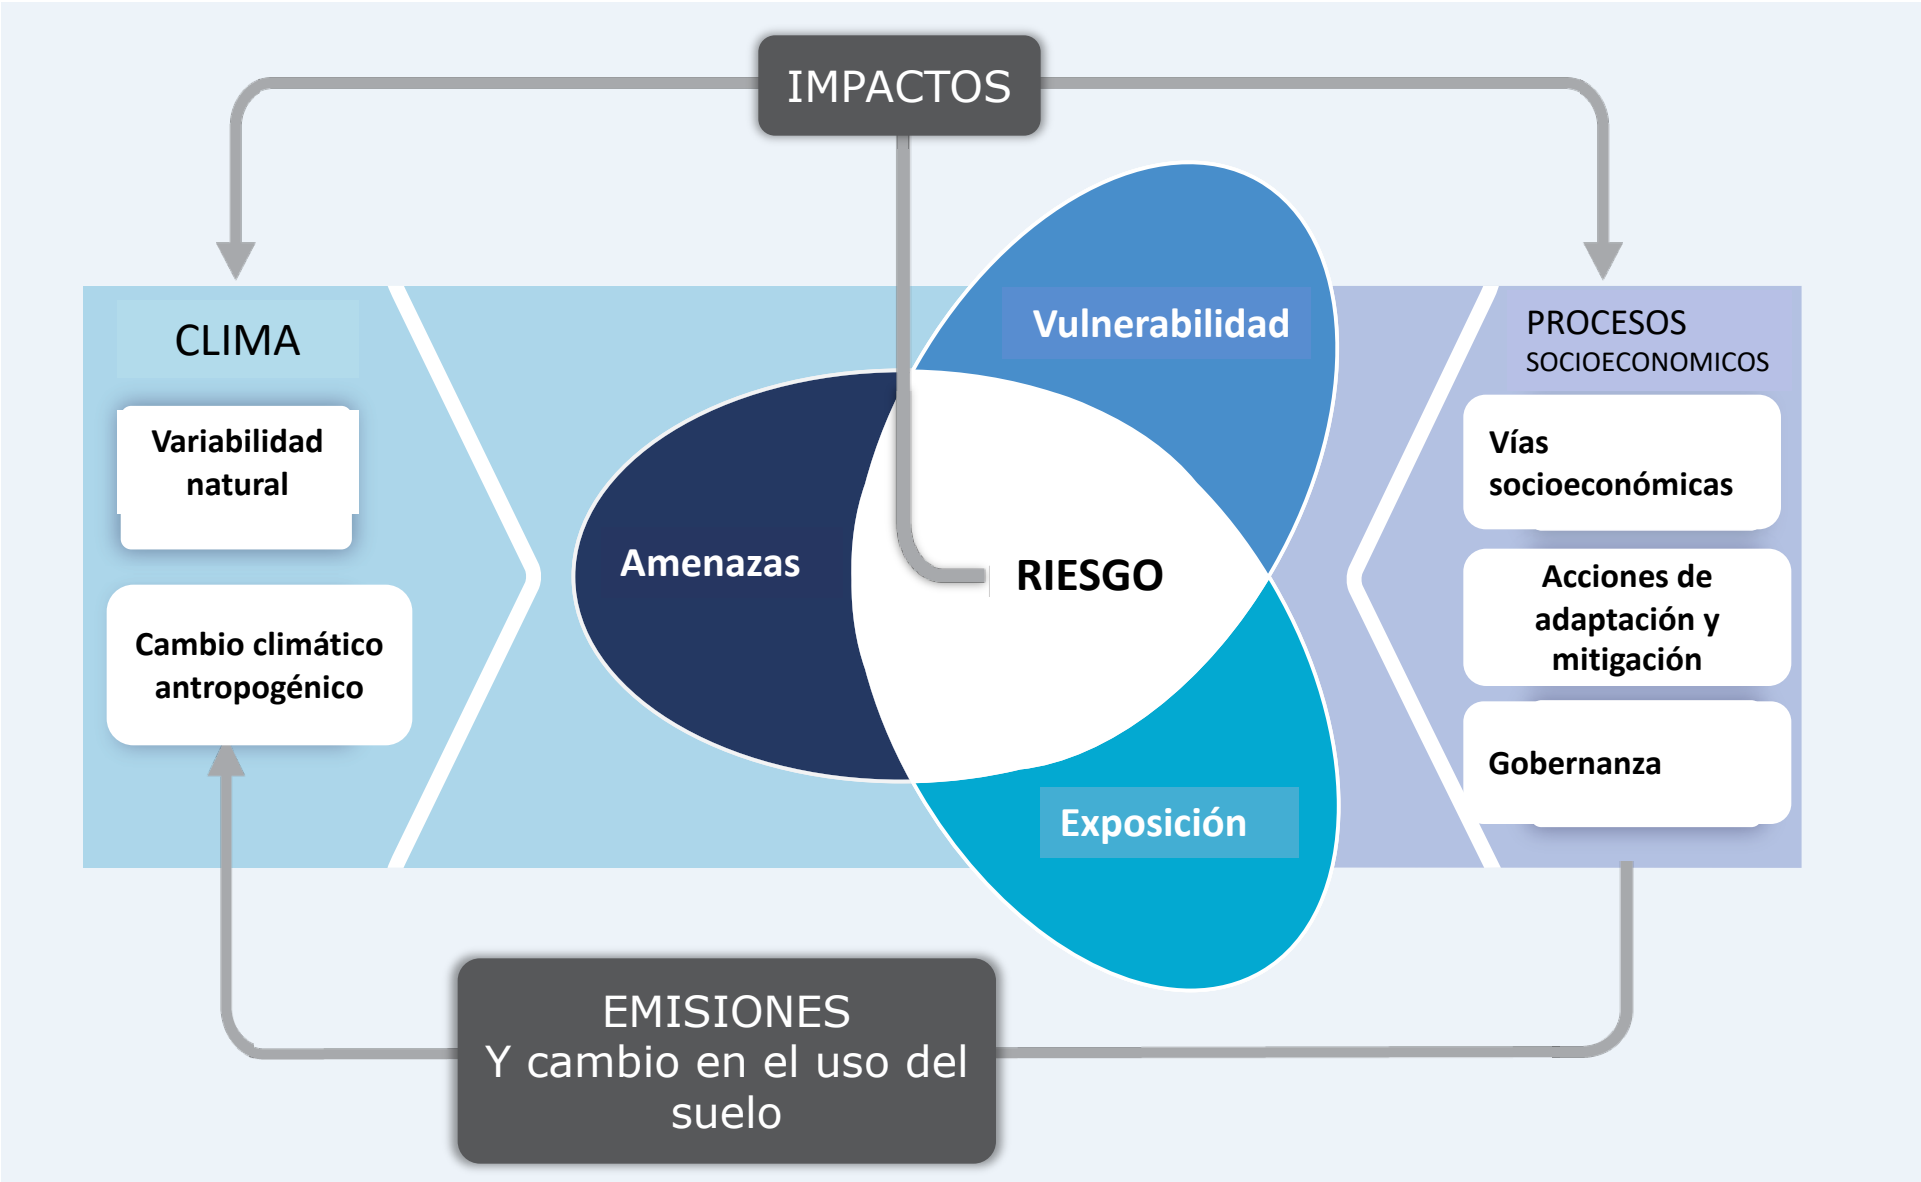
IMPACTOS

CLIMA

Variabilidad natural

Cambio climático antropogénico

Vulnerabilidad

Amenazas

RIESGO

Exposición

PROCESOS SOCIOECONOMICOS

Vías socioeconómicas

Acciones de adaptación y mitigación

Gobernanza

EMISIONES
Y cambio en el uso del suelo